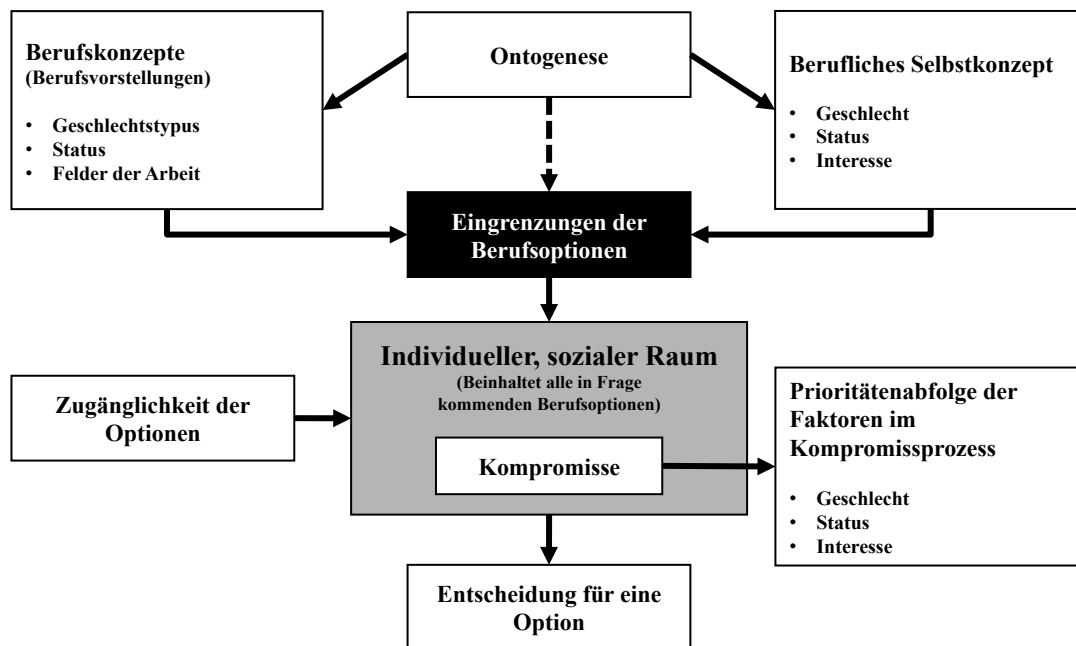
Berufskonzepte
(Berufsvorstellungen)

• Geschlechtstypus
• Status
• Felder der Arbeit

Ontogenese

Berufliches Selbstkonzept

• Geschlecht
• Status
• Interesse

Eingrenzungen der Berufsoptionen

Individueller, sozialer Raum
(Beinhaltet alle in Frage kommenden Berufsoptionen)

Kompromisse

Zugänglichkeit der Optionen

Prioritätenabfolge der Faktoren im Kompromissprozess

• Geschlecht
• Status
• Interesse

Entscheidung für eine Option